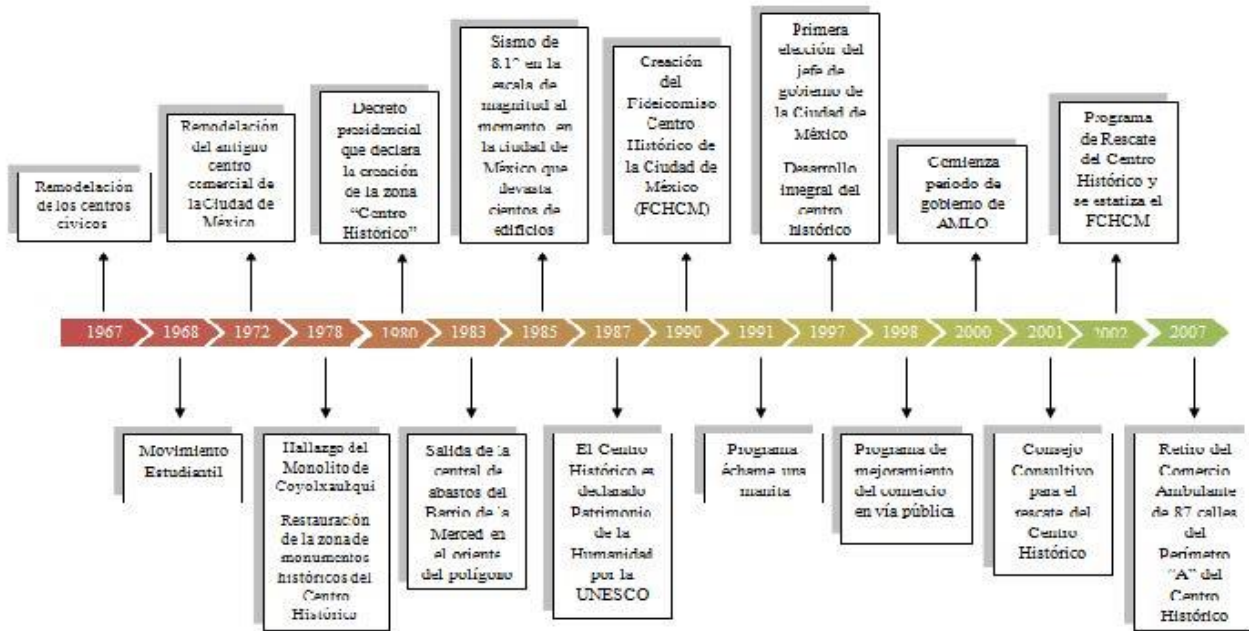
Remodelación de los centros cívicos

Remodelación del antiguo centro comercial de laCiudad de México

Decreto presidencial que declara la creación de la zona "Centro Histórico"

Sismo de 8.1° en la escala de magnitud al momento en la ciudad de México que devasta cientos de edificios

Creación del Fideicomiso Centro Histórico de la Ciudad de México (FCHCM)

Primera elección del jefe de gobierno de la Ciudad de México

Desarrollo integral del centro histórico

Comienza periodo de gobierno de AMLO

Programa de Rescate del Centro Histórico y se estatiza el FCHCM

1967 1968 1972 1978 1980 1983 1985 1987 1990 1991 1997 1998 2000 2001 2002 2007

Movimiento Estudiantil

Hallazgo del Monolito de Coyolxauhqui

Restauración de la zona de monumentos históricos del Centro Histórico

Salida de la central de abastos del Barrio de la Merced en el oriente del polígono

El Centro Histórico es declarado Patrimonio de la Humanidad por la UNESCO

Programa échame una manita

Programa de mejoramiento del comercio en vía pública

Consejo Consultivo para el rescate del Centro Histórico

Retiro del Comercio Ambulante de 87 calles del Perímetro "A" del Centro Histórico